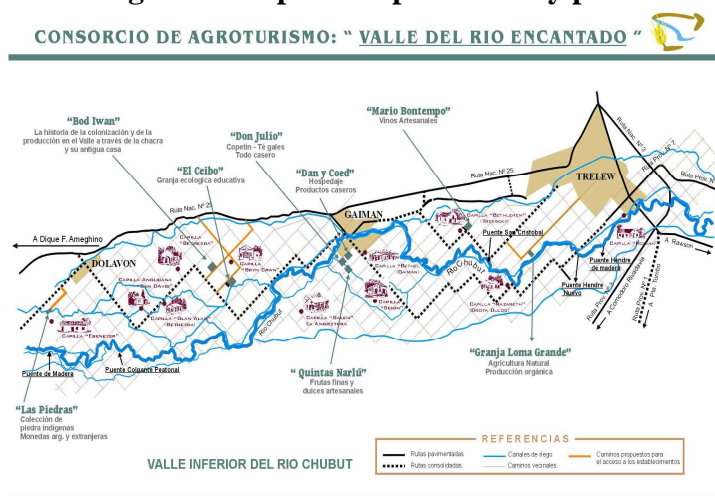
CONSORCIO DE AGROTURISMO: " VALLE DEL RIO ENCANTADO "

"Bod Iwan"
La historia de la colonización y de la producción en el Valle a través de la chacra y su antigua casa

"El Ceibo"
Granja ecologica educativa

"Don Julio"
Copetin - Té gales
Todo casero

"Dan y Coed"
Hospedaje
Productos caseros

"Mario Bontempo"
Vinos Artesanales

Ruta Nac. Nº 25

Ruta Nac. Nº 25

Ruta Nac. Nº 3

Ruta Prov. Nº 7

Ruta Prov. Nº

TRELEW

GAIMAN

DOLAVON

A Dique F. Ameghino

Capilla "Bethesda"

Capilla "Bryn Crwn"

Capilla Anglicana San David

Capilla "Glan Alaw" Bethesda

Capilla "Ebenezer"

Capilla "Salem" La Angostura

Capilla "Bethel" Gaiman

Capilla "Seion"

Capilla "Bethlehem" Treorcky

Capilla "Nazareth" Drofa Dulog

Capilla "Moriah"

Puente San Cristobal

Puente Hendre de madera

Puente Hendre Nuevo

Rio Chubut

Rio Chubut

A Rawson

A Comodoro Rivadavia

Ruta Prov. Nº

Ruta Prov. Nº

A Pto. Madryn

Puente de Madera

Puente Colgante Peatonal

"Las Piedras"
Colección de piedra indigenas
Monedas arg. y extranjeras

" Quintas Narlú"
Frutas finas y dulces artesanales

"Granja Loma Grande"
Agricultura Natural
Producción orgánica

VALLE INFERIOR DEL RIO CHUBUT

REFERENCIAS
Rutas pavimentadas
Rutas consolidadas
Canales de riego
Caminos vecinales
Caminos propuestos para el acceso a los establecimientos